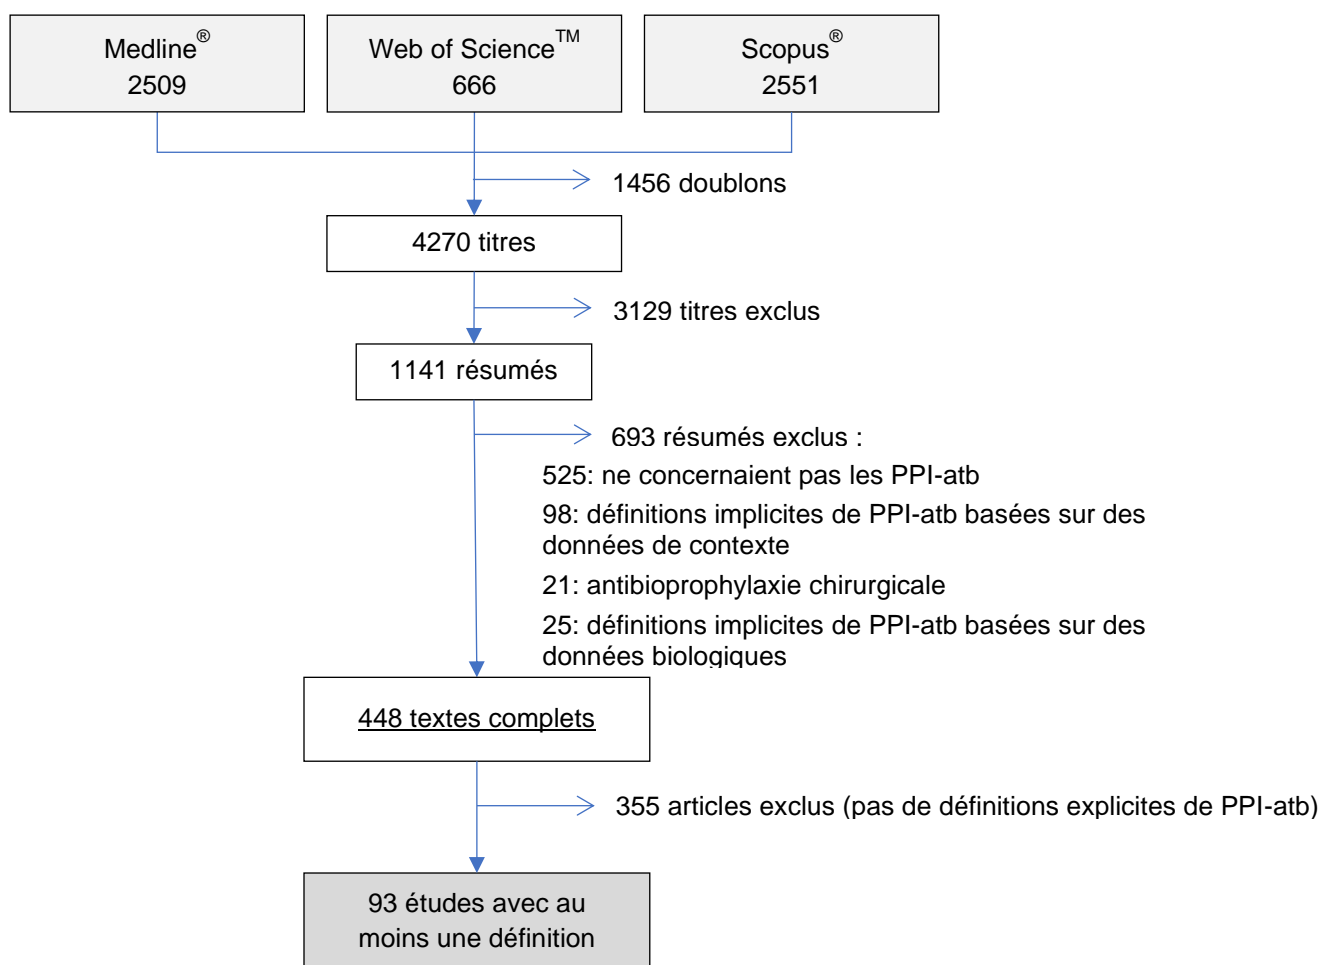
Medline®
2509

Web of Science™
666

Scopus®
2551

1456 doublons

4270 titres

3129 titres exclus

1141 résumés

693 résumés exclus :

525: ne concernaient pas les PPI-atb

98: définitions implicites de PPI-atb basées sur des données de contexte

21: antibioprophylaxie chirurgicale

25: définitions implicites de PPI-atb basées sur des données biologiques

448 textes complets

355 articles exclus (pas de définitions explicites de PPI-atb)

93 études avec au moins une définition